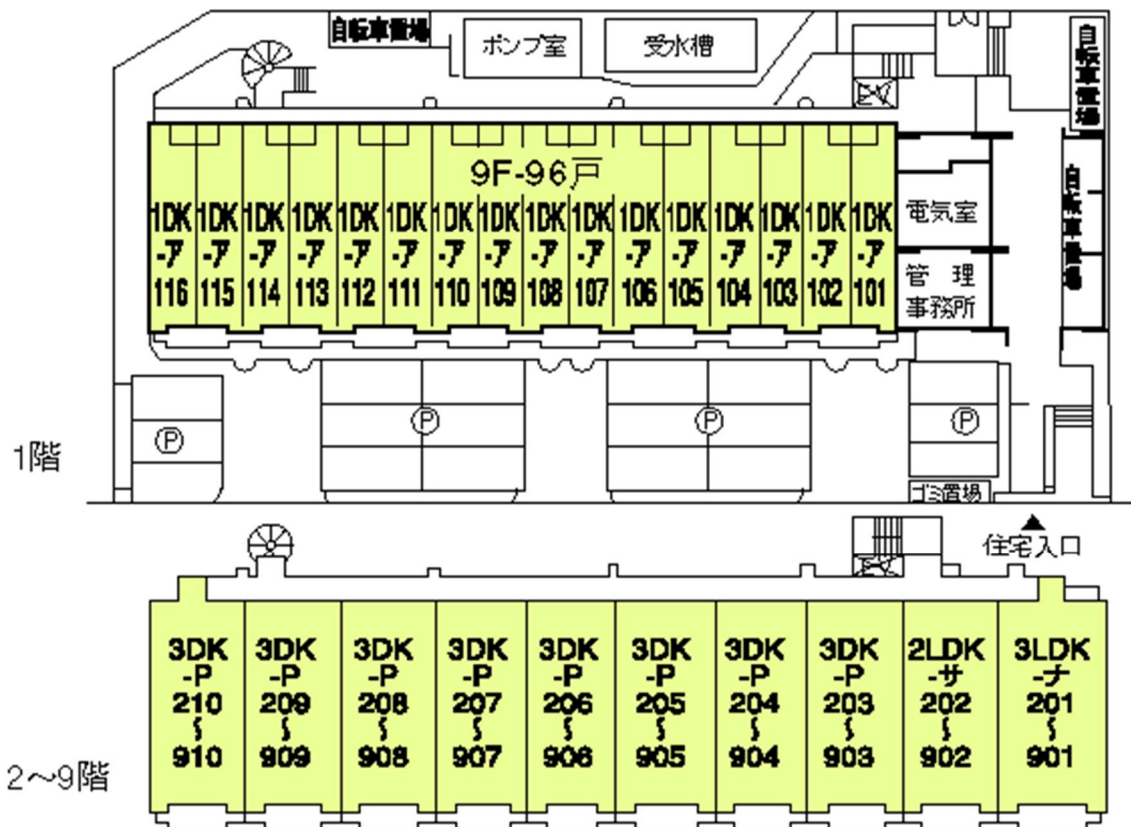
自転車置場

ポンプ室

受水槽

自転車置場

9F-96戸

1DK -ア 116

1DK -ア 115

1DK -ア 114

1DK -ア 113

1DK -ア 112

1DK -ア 111

1DK -ア 110

1DK -ア 109

1DK -ア 108

1DK -ア 107

1DK -ア 106

1DK -ア 105

1DK -ア 104

1DK -ア 103

1DK -ア 102

1DK -ア 101

電気室

管理事務所

自転車置場

Ⓟ

Ⓟ

Ⓟ

Ⓟ

1階

ゴミ置場

住宅入口

3DK -P 210 ～ 910

3DK -P 209 ～ 909

3DK -P 208 ～ 908

3DK -P 207 ～ 907

3DK -P 206 ～ 906

3DK -P 205 ～ 905

3DK -P 204 ～ 904

3DK -P 203 ～ 903

2LDK -サ 202 ～ 902

3LDK -ナ 201 ～ 901

2～9階